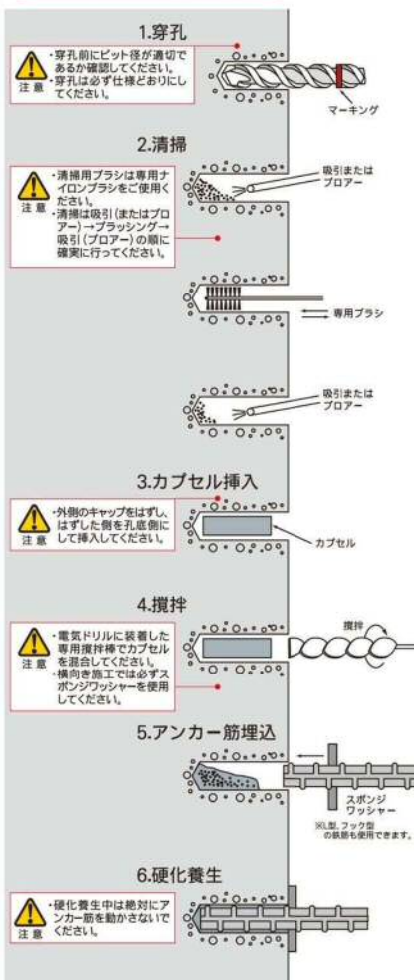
1.穿孔

注意
・穿孔前にビット径が適切であるか確認してください。
・穿孔は必ず仕様どおりにしてください。

マーキング

2.清掃

注意
・清掃用ブラシは専用ナイロンブラシをご使用ください。
・清掃は吸引(またはブロアー)→ブラッシング→吸引(ブロアー)の順に確実に行ってください。

吸引または
ブロアー

専用ブラシ

吸引または
ブロアー

3.カプセル挿入

注意
・外側のキャップをはずし、はずした側を孔底側にして挿入してください。

カプセル

4.攪拌

注意
・電気ドリルに装着した専用攪拌棒でカプセルを混合してください。
・横向き施工では必ずスポンジワッシャーを使用してください。

攪拌

5.アンカー筋埋込

スポンジ
ワッシャー

※L型、フック型の鉄筋も使用できます。

6.硬化養生

注意
・硬化養生中は絶対にアンカー筋を動かさないでください。